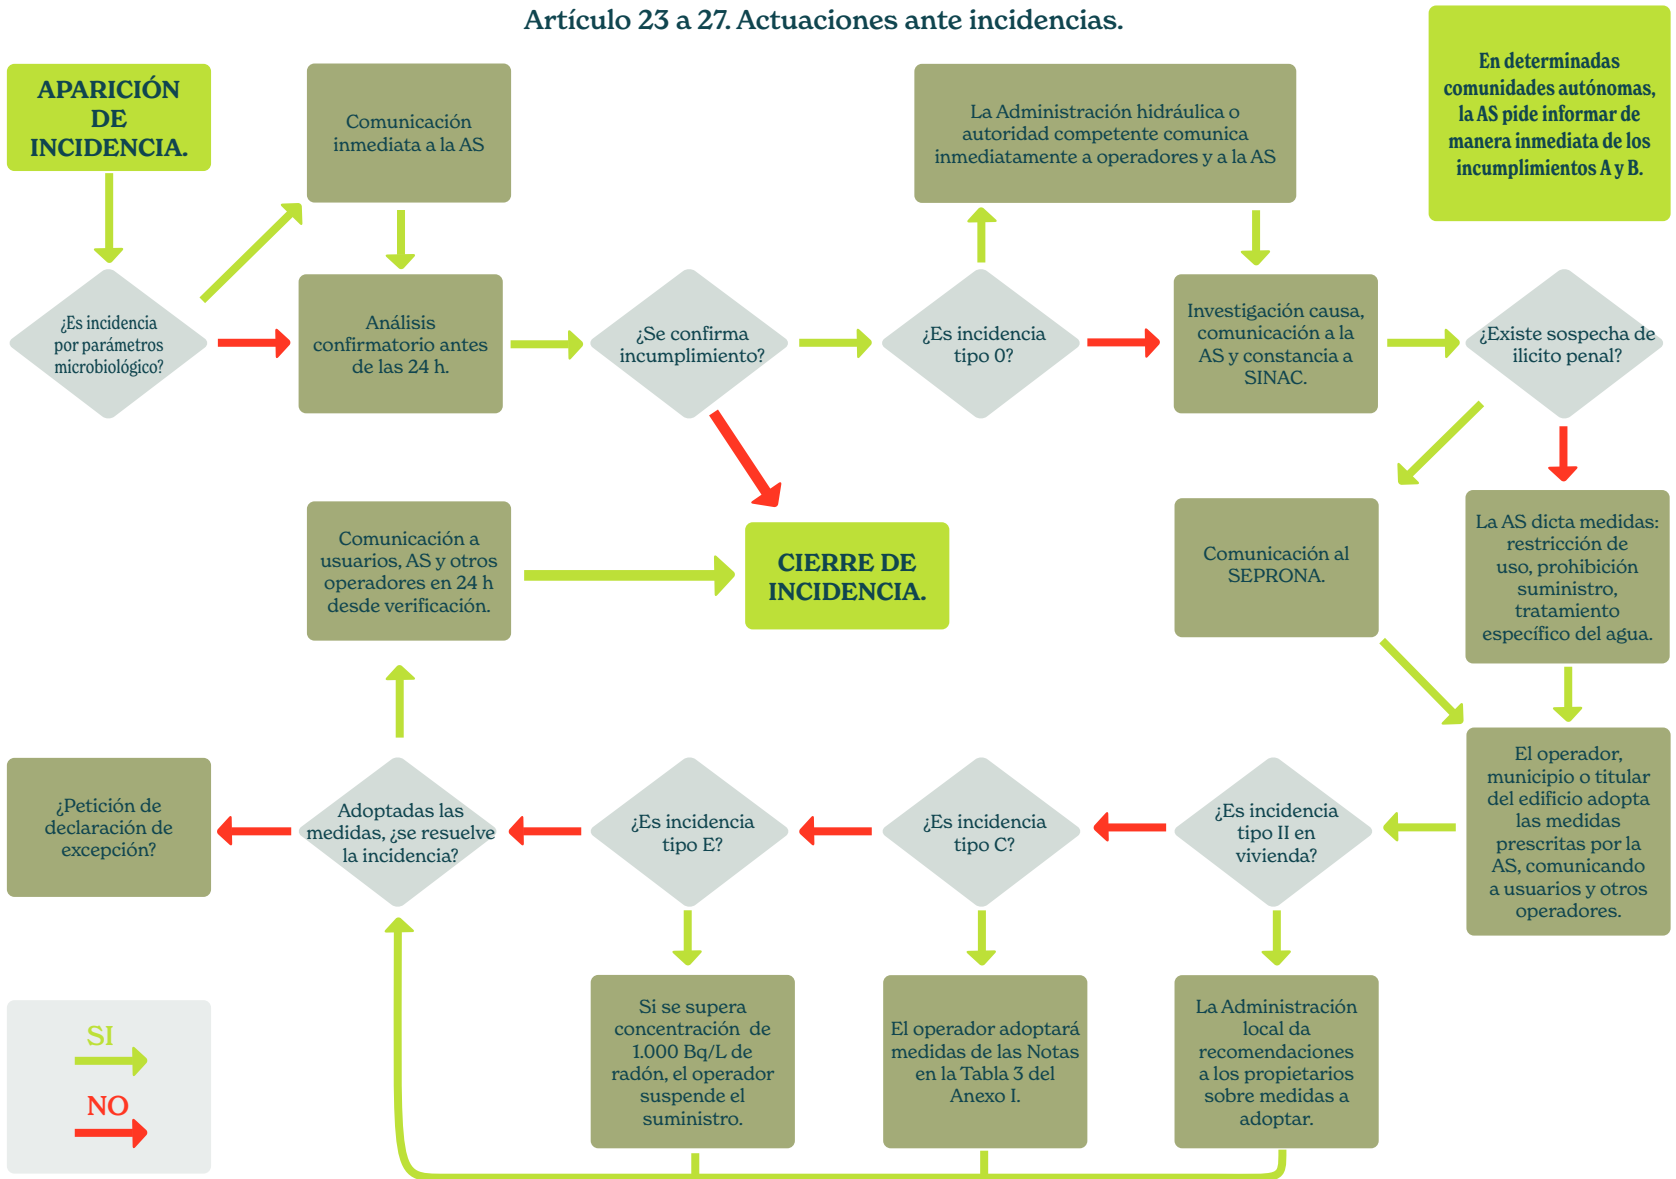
Artículo 23 a 27. Actuaciones ante incidencias.

En determinadas comunidades autónomas, la AS pide informar de manera inmediata de los incumplimientos A y B.

APARICIÓN DE INCIDENCIA.

¿Es incidencia por parámetros microbiológico?

Comunicación inmediata a la AS

Análisis confirmatorio antes de las 24 h.

¿Se confirma incumplimiento?

¿Es incidencia tipo 0?

La Administración hidráulica o autoridad competente comunica inmediatamente a operadores y a la AS

Investigación causa, comunicación a la AS y constancia a SINAC.

¿Existe sospecha de ilicito penal?

Comunicación al SEPRONA.

La AS dicta medidas: restricción de uso, prohibición suministro, tratamiento específico del agua.

Comunicación a usuarios, AS y otros operadores en 24 h desde verificación.

CIERRE DE INCIDENCIA.

El operador, municipio o titular del edificio adopta las medidas prescritas por la AS, comunicando a usuarios y otros operadores.

¿Es incidencia tipo II en vivienda?

¿Es incidencia tipo C?

¿Es incidencia tipo E?

Adoptadas las medidas, ¿se resuelve la incidencia?

¿Petición de declaración de excepción?

Si se supera concentración de 1.000 Bq/L de radón, el operador suspende el suministro.

El operador adoptará medidas de las Notas en la Tabla 3 del Anexo I.

La Administración local da recomendaciones a los propietarios sobre medidas a adoptar.

SI

NO